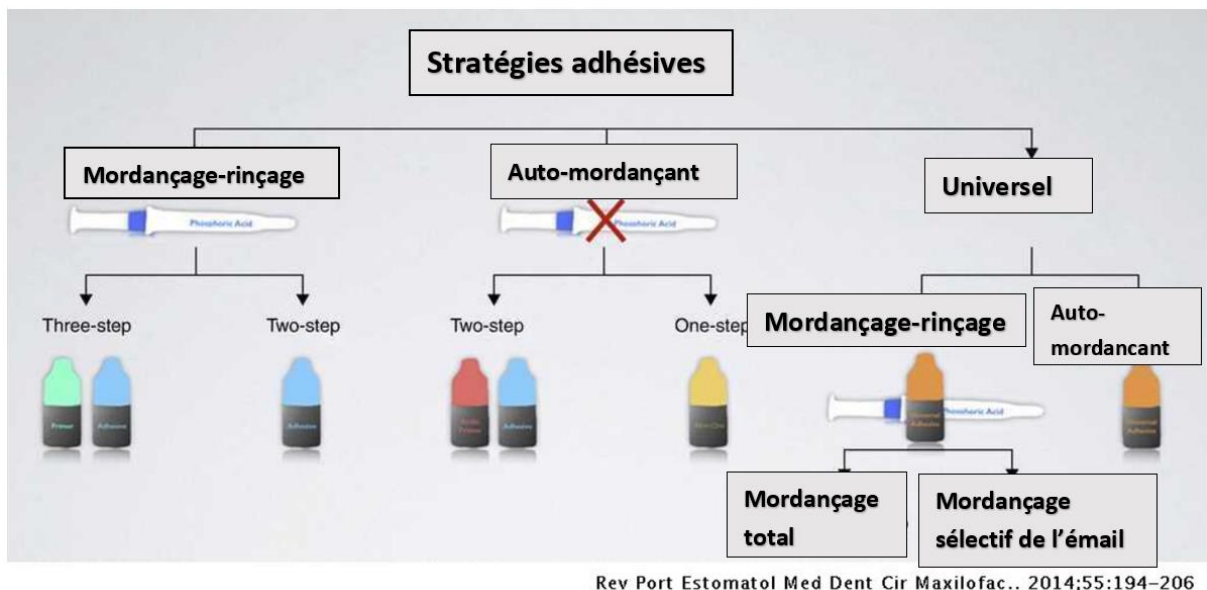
Stratégies adhésives

Mordançage-rinçage

Phosphoric Acid

Three-step

Primer

Adhesive

Two-step

Adhesive

Auto-mordançant

Phosphoric Acid

Two-step

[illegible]

Adhesive

One-step

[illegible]

Universel

Mordançage-rinçage

Universal Adhesive

Phosphoric Acid

Auto-mordancant

Universal Adhesive

Mordançage total

Mordançage sélectif de l'émail

Rev Port Estomatol Med Dent Cir Maxilofac.. 2014:55:194–206